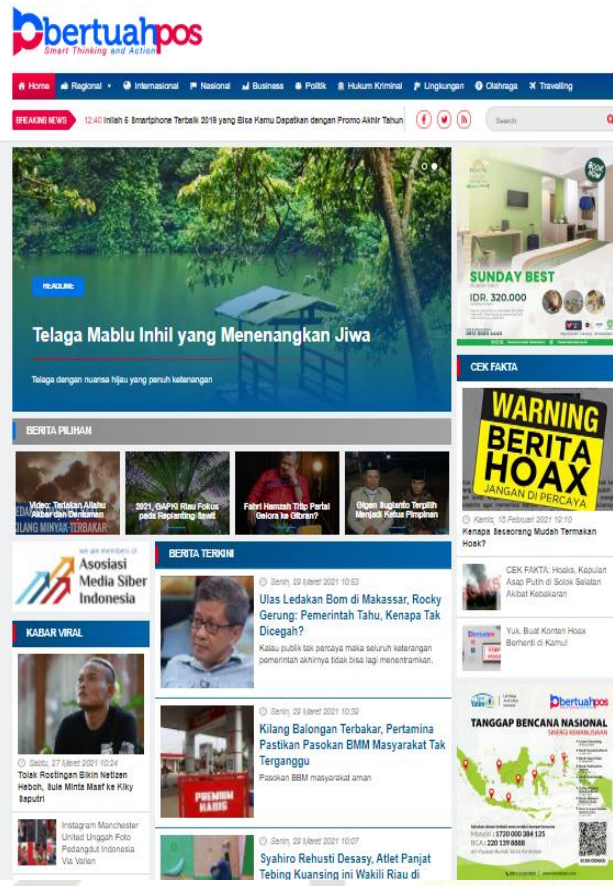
bertuahpos
Smart Thinking and Action

Home | Regional | Internasional | Nasional | Business | Politik | Hukum Kriminal | Lingkungan | Olahraga | Travelling

BREAKING NEWS 12:40 Inilah 6 Smartphone Terbaik 2019 yang Bisa Kamu Dapatkan dengan Promo Akhir Tahun

Search

HEADLINE
Telaga Mablu Inhil yang Menenangkan Jiwa
Telaga dengan nuansa hijau yang penuh ketenangan

SUNDAY BEST
IDR. 320.000

CEK FAKTA
WARNING BERITA HOAX JANGAN DI PERCAYA
Kamis, 18 Februari 2021 10:10
Kenapa Seseorang Mudah Termakan Hoax?

CEK FAKTA: Hoaks, Kepulan Asap Putih di Solok Selatan Akibat Kebakaran

Yuk, Buat Konten Hoax Berhenti di Kamu!

BERITA PILIHAN
Video: Teriakan Allahu Akbar dan Dentuman
2021, GAPKI Riau Fokus pada Replanting Sawit
Fahri Hamzah Titip Partai Gelora ke Gibran?
Gilgan Sugianto Terpilih Menjadi Ketua Pimpinan

we are members of
Asosiasi Media Siber Indonesia

KABAR VIRAL
Sabtu, 27 Maret 2021 10:24
Tolak Rostingan Bikin Netizen Heboh, Sule Minta Maaf ke Kiky Saputri

Instagram Manchester United Unggah Foto Pedangdut Indonesia Via Vallen

BERITA TERKINI
Senin, 29 Maret 2021 10:53
Ulas Ledakan Bom di Makassar, Rocky Gerung: Pemerintah Tahu, Kenapa Tak Dicegah?
Kalau publik tak percaya maka seluruh keterangan pemerintah akhirnya tidak bisa lagi menentramkan.

Senin, 29 Maret 2021 10:39
Kilang Balongan Terbakar, Pertamina Pastikan Pasokan BMM Masyarakat Tak Terganggu
Pasokan BBM masyarakat aman

Senin, 29 Maret 2021 10:07
Syahiro Rehusti Desasy, Atlet Panjat Tebing Kuansing ini Wakili Riau di

bertuahpos
TANGGAP BENCANA NASIONAL
SINERGI KEMANUSIAAN
Mandiri: 1720 000 384 125
BCA: 220 139 8888